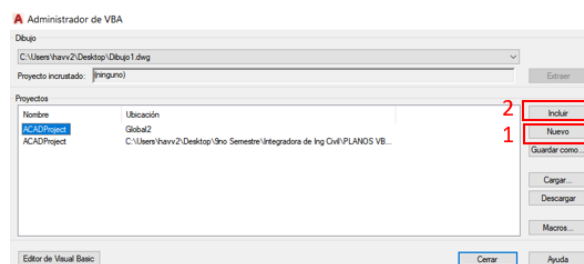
Administrador de VBA

Dibujo

C:\Users\havv2\Desktop\Dibujo1.dwg

Proyecto incrustado: (ninguno)

Extraer

Proyectos

| Nombre | Ubicación |
|---|---|
| ACADProject | Global2 |
| ACADProject | C:\Users\havv2\Desktop\9no Semestre\Integradora de Ing Civil\PLANOS VB... |

2 Incluir

1 Nuevo

Guardar como...

Cargar...

Descargar

Macros...

Editor de Visual Basic

Cerrar

Ayuda